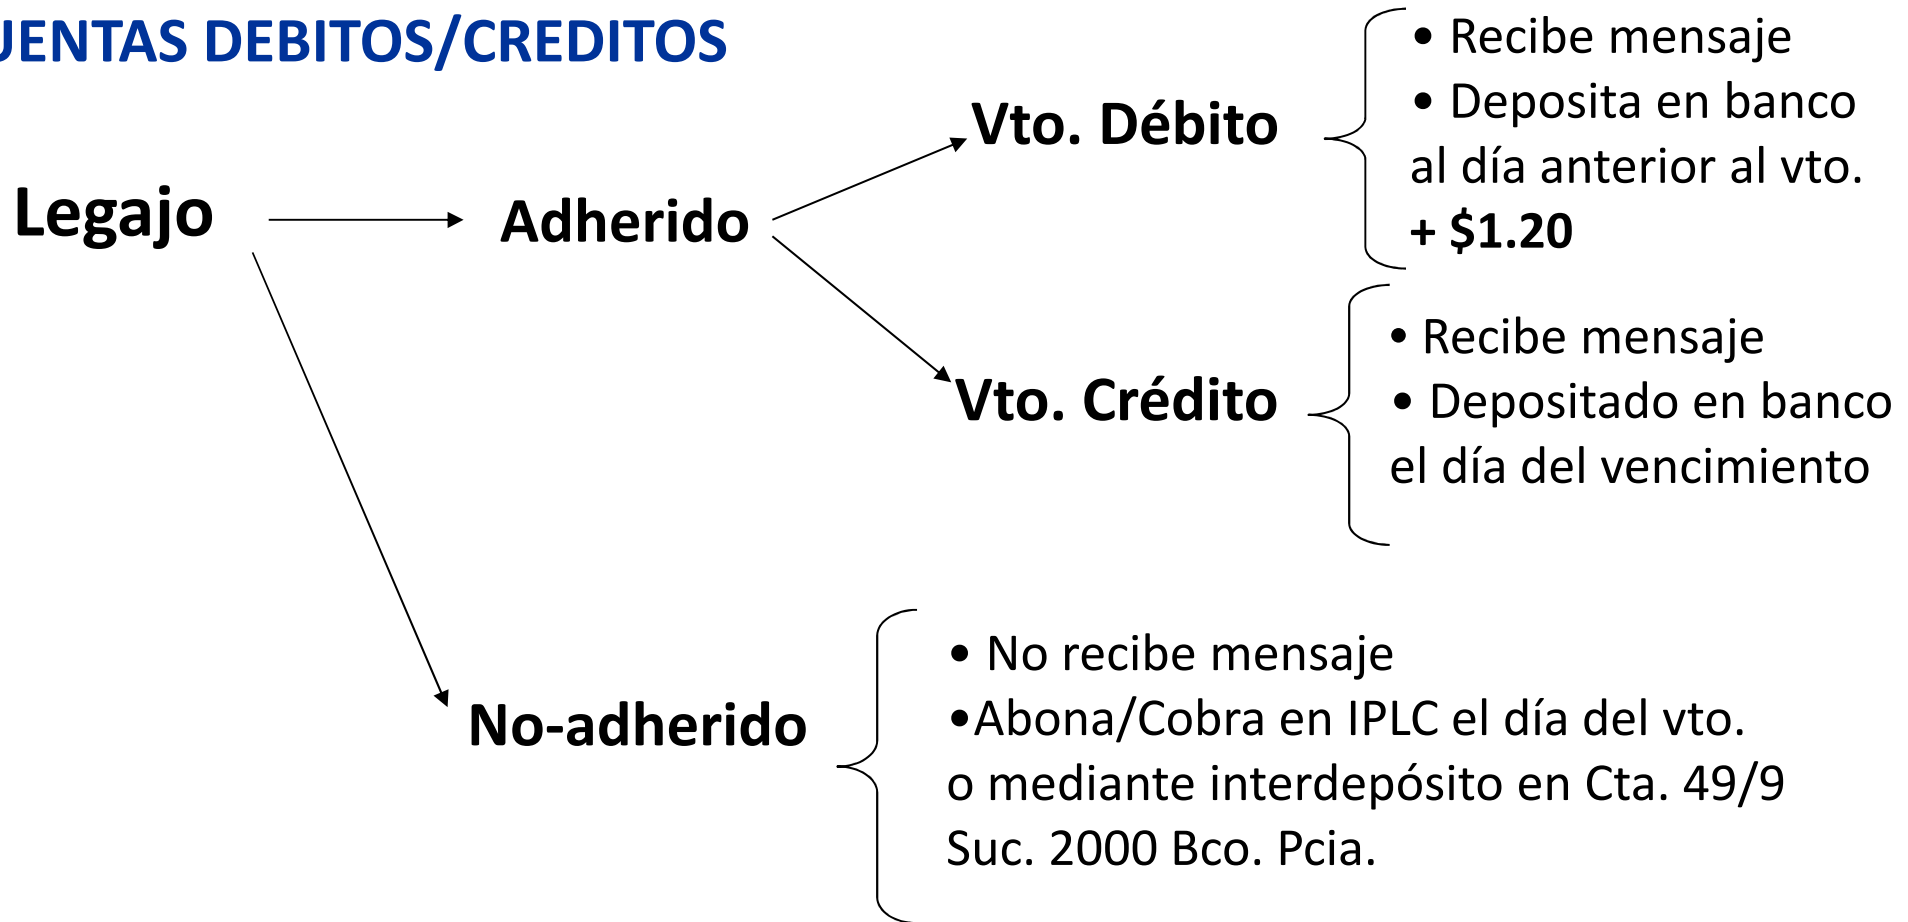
JENTAS DEBITOS/CREDITOS

Legajo

Adherido

Vto. Débito

• Recibe mensaje
• Deposita en banco al día anterior al vto. + $1.20

Vto. Crédito

• Recibe mensaje
• Depositado en banco el día del vencimiento

No-adherido

• No recibe mensaje
•Abona/Cobra en IPLC el día del vto. o mediante interdepósito en Cta. 49/9 Suc. 2000 Bco. Pcia.